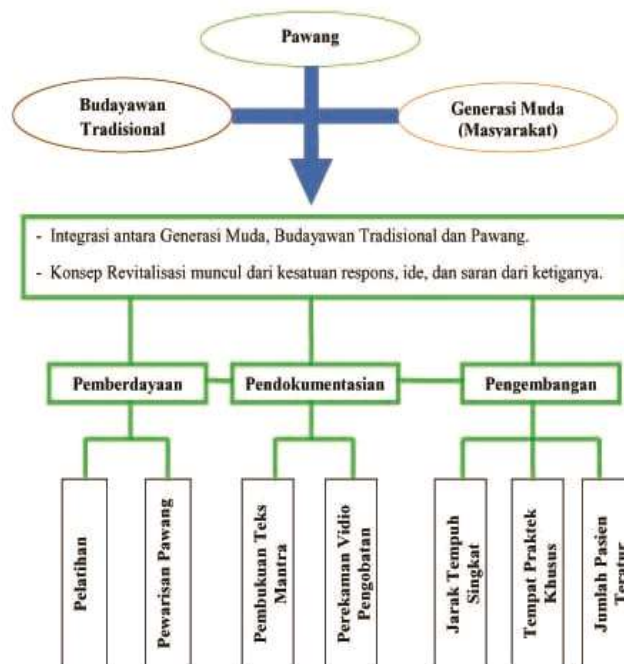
Pawang

Budayawan Tradisional

Generasi Muda (Masyarakat)

- Integrasi antara Generasi Muda, Budayawan Tradisional dan Pawang.
- Konsep Revitalisasi muncul dari kesatuan respons, ide, dan saran dari ketiganya.

Pemberdayaan

Pendokumentasian

Pengembangan

Pelatihan

Pewarisan Pawang

Pembukuan Teks Mantra

Perekaman Vidio Pengobatan

Jarak Tempuh Singkat

Tempat Praktek Khusus

Jumlah Pasien Teratur